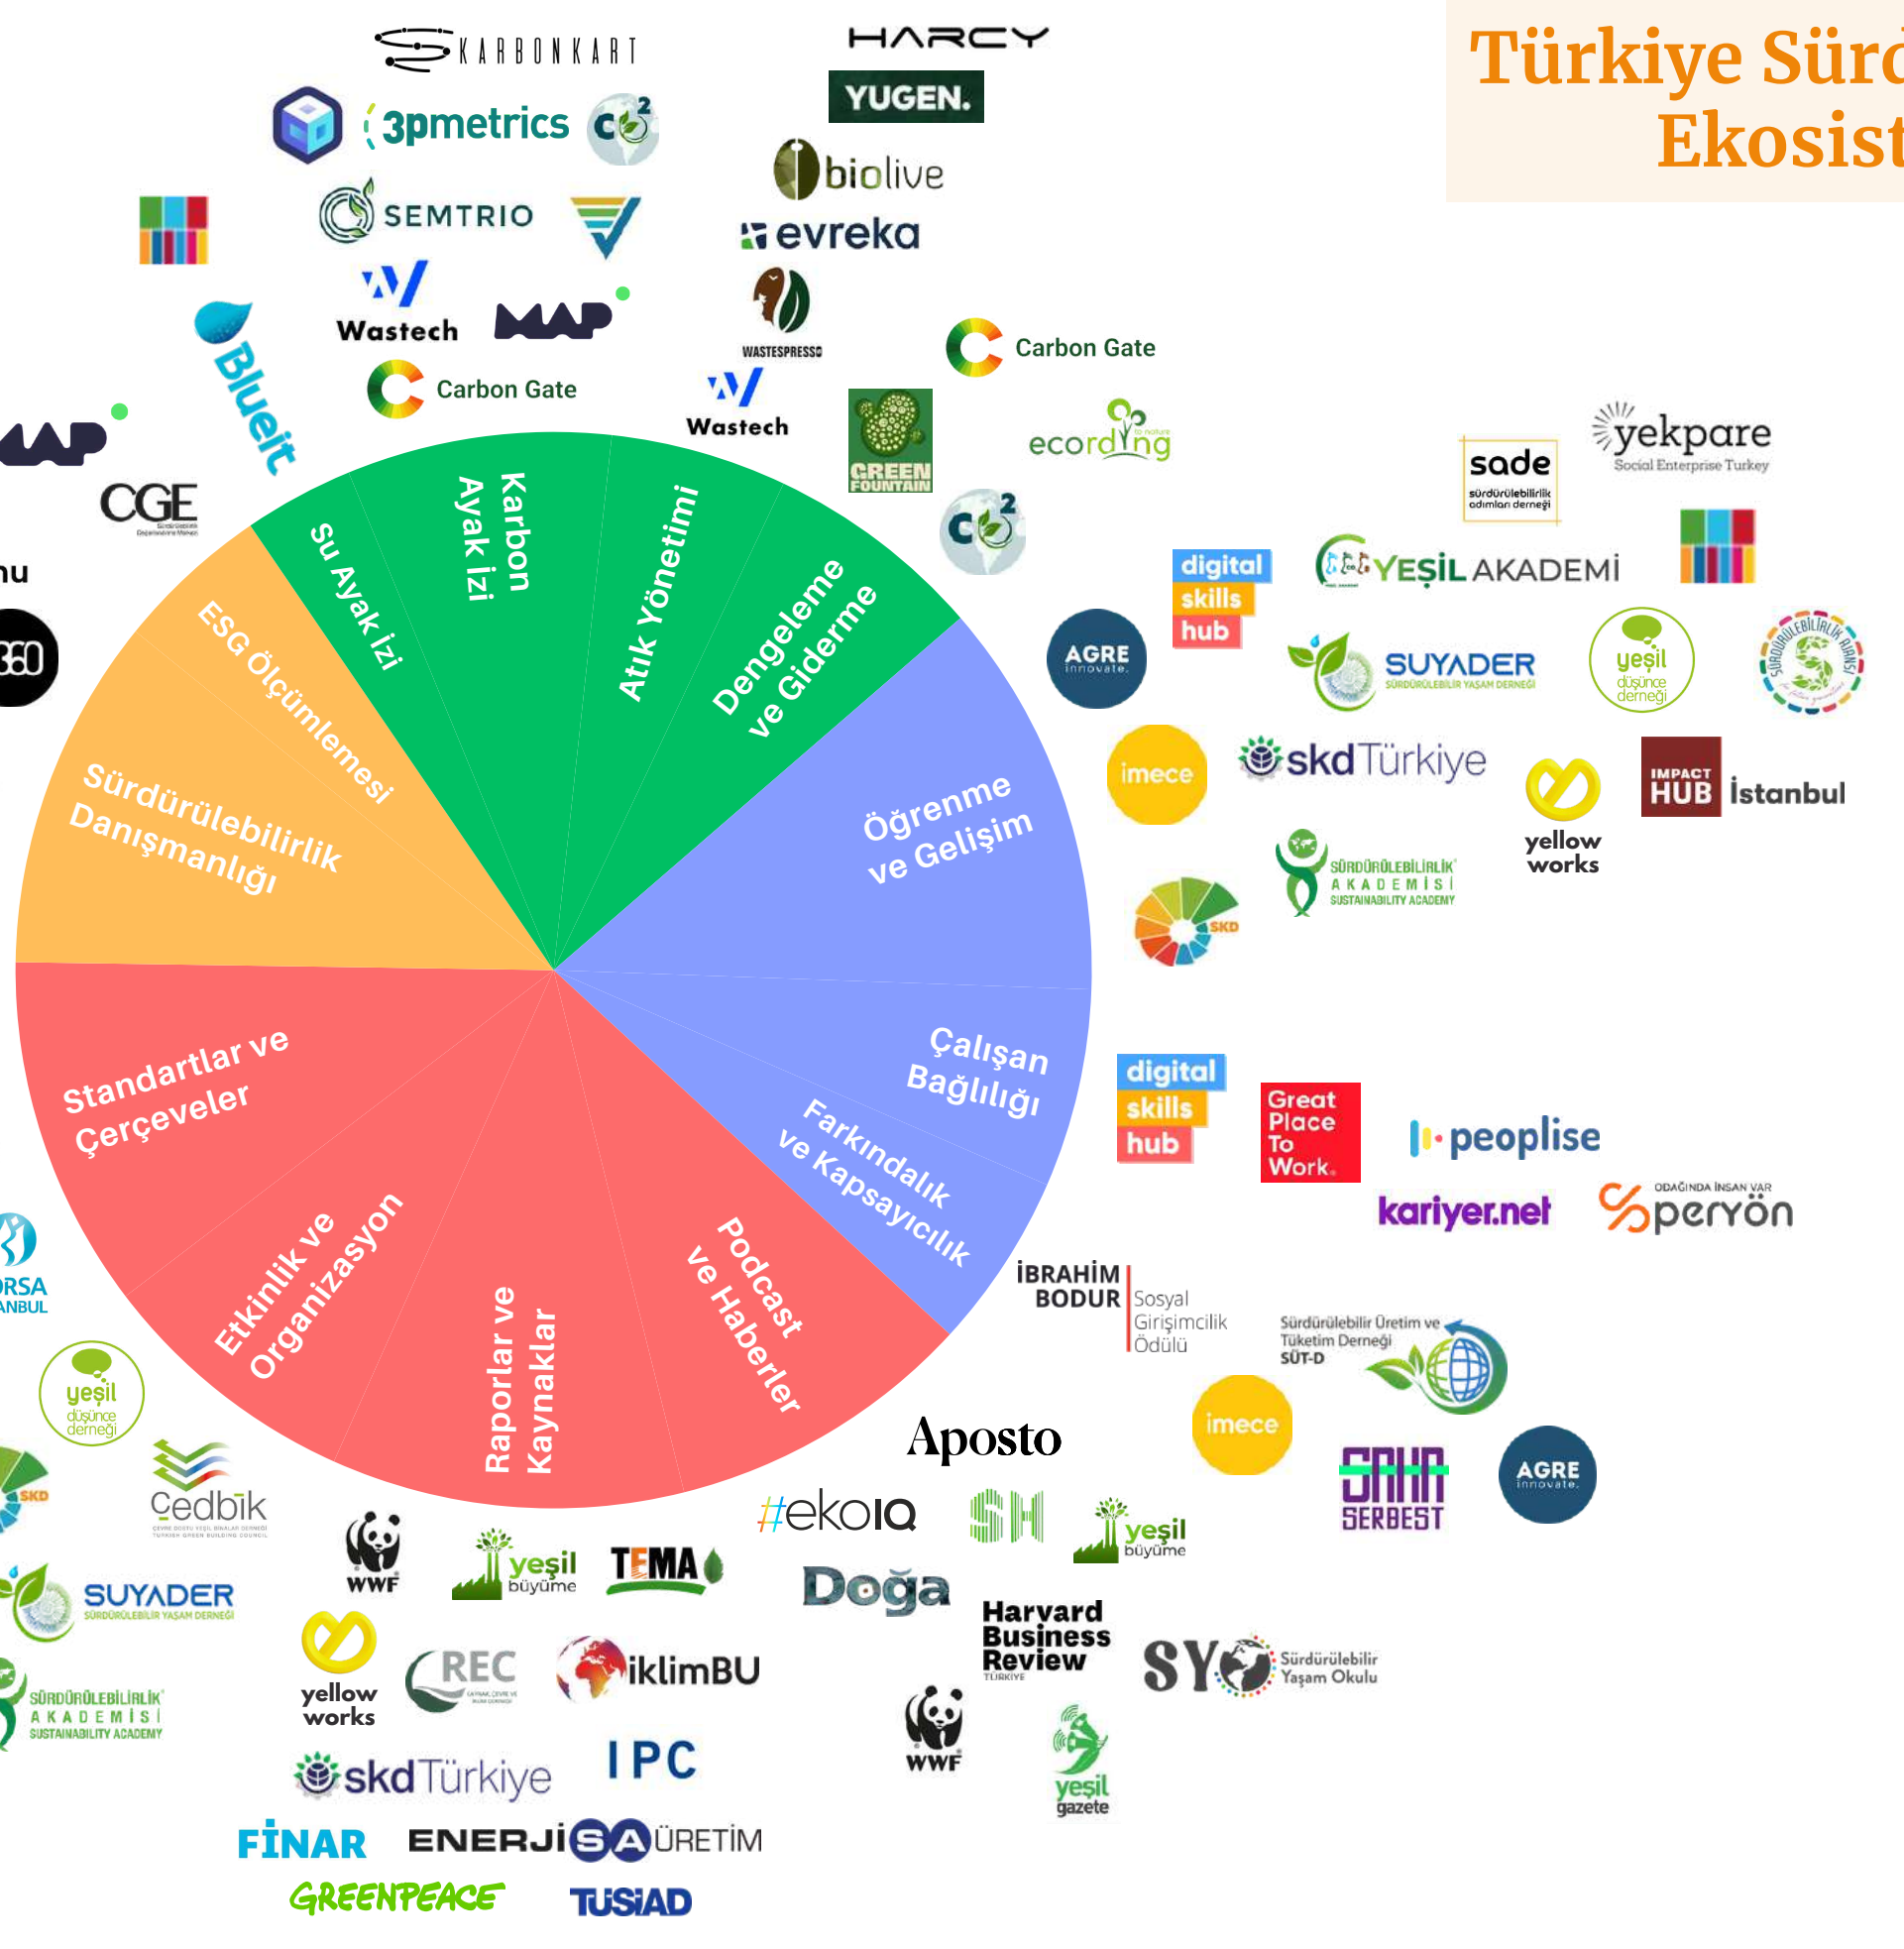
Türkiye Sürd
Ekosist

KARBONKART
HARCY
YUGEN.
3pmetrics
biolive
SEMTRIO
evreka
Wastech
MAP
WASTESPRESSO
Carbon Gate
Carbon Gate
Wastech
Blueit
MAP
CGE
GREEN FOUNTAIN
ecording
sade
yekpare Social Enterprise Turkey
digital skills hub
YEŞİL AKADEMİ
AGRE innovate
SUYADER
yeşil düşünce derneği
imece
skd Türkiye
yellow works
IMPACT HUB İstanbul
SÜRDÜRÜLEBİLİRLİK AKADEMİSİ SUSTAINABILITY ACADEMY
SKD
nu
360

Karbon Ayak izi
Su Ayak izi
Atık Yönetimi
Dengeleme ve Giderme
ESG Ölçümlemesi
Sürdürülebilirlik Danışmanlığı
Öğrenme ve Gelişim
Çalışan Bağlılığı
Farkındalık ve Kapsayıcılık
Standartlar ve Çerçeveler
Etkinlik ve Organizasyon
Raporlar ve Kaynaklar
Podcast ve Haberler

digital skills hub
Great Place To Work.
peoplise
kariyer.net
ODAĞINDA İNSAN VAR peryön
İBRAHİM BODUR Sosyal Girişimcilik Ödülü
Sürdürülebilir Üretim ve Tüketim Derneği SÜT-D
imece
Aposto
SAHA SERBEST
AGRE innovate
#ekoIQ
SH
yeşil büyüme
RSA ANBUL
yeşil düşünce derneği
SKD
Çedbik
WWF
yeşil büyüme
TEMA
Doğa
Harvard Business Review TÜRKİYE
SUYADER
SÜRDÜRÜLEBİLİRLİK AKADEMİSİ SUSTAINABILITY ACADEMY
yellow works
REC
iklimBU
SY Sürdürülebilir Yaşam Okulu
WWF
yeşil gazete
skd Türkiye
IPC
FİNAR
ENERJİSA ÜRETİM
GREENPEACE
TÜSİAD